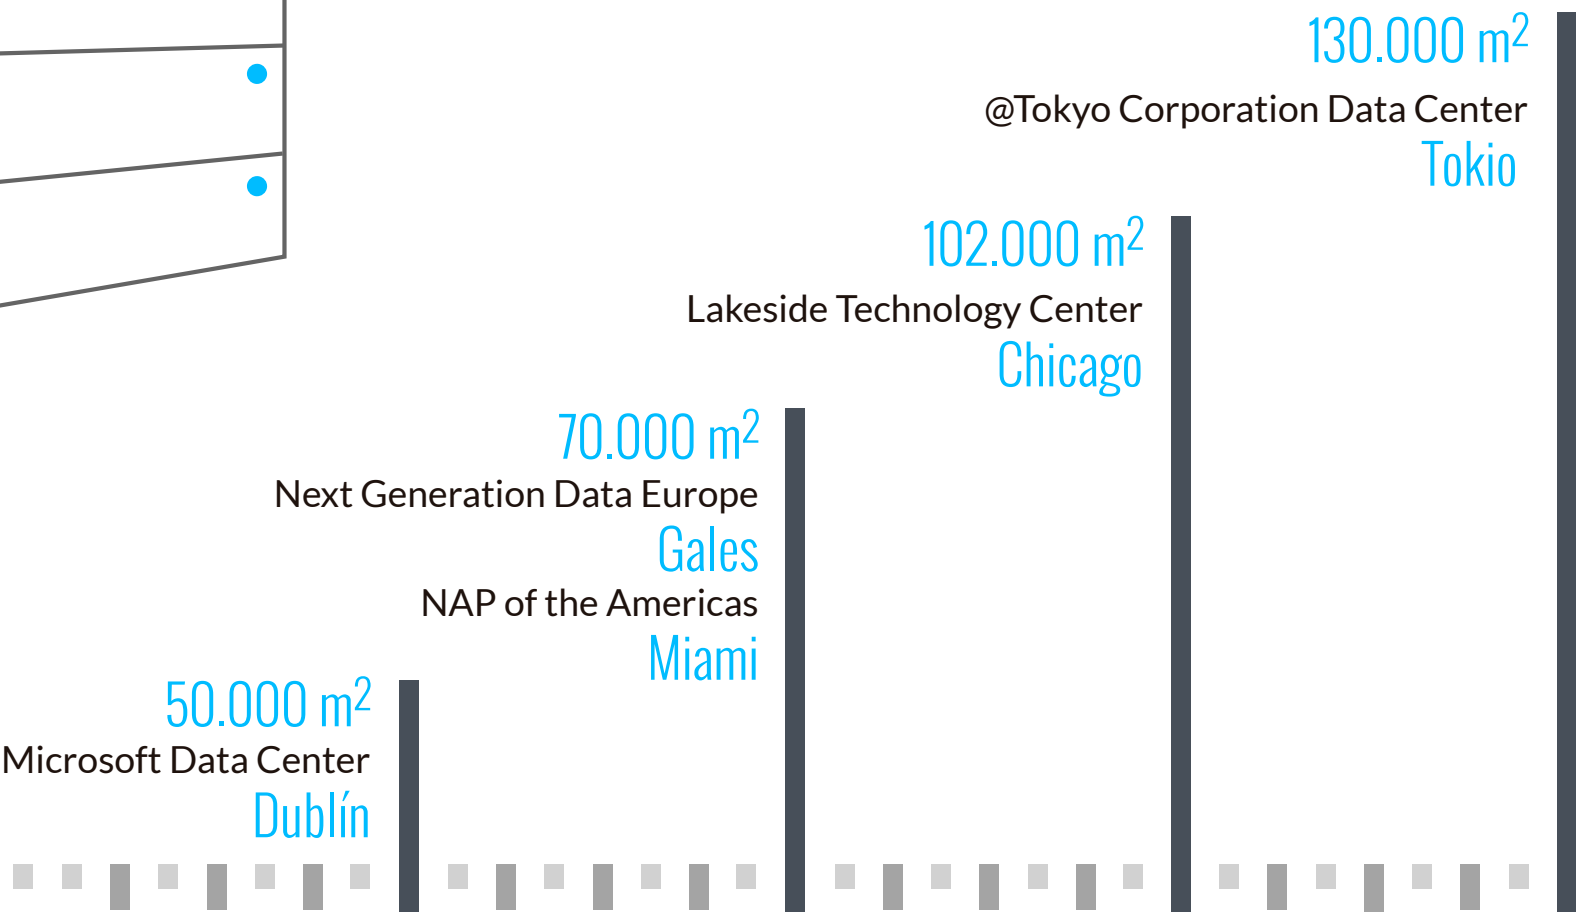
130.000 $m^2$
@Tokyo Corporation Data Center
Tokio

102.000 $m^2$
Lakeside Technology Center
Chicago

70.000 $m^2$
Next Generation Data Europe
Gales
NAP of the Americas
Miami

50.000 $m^2$
Microsoft Data Center
Dublín